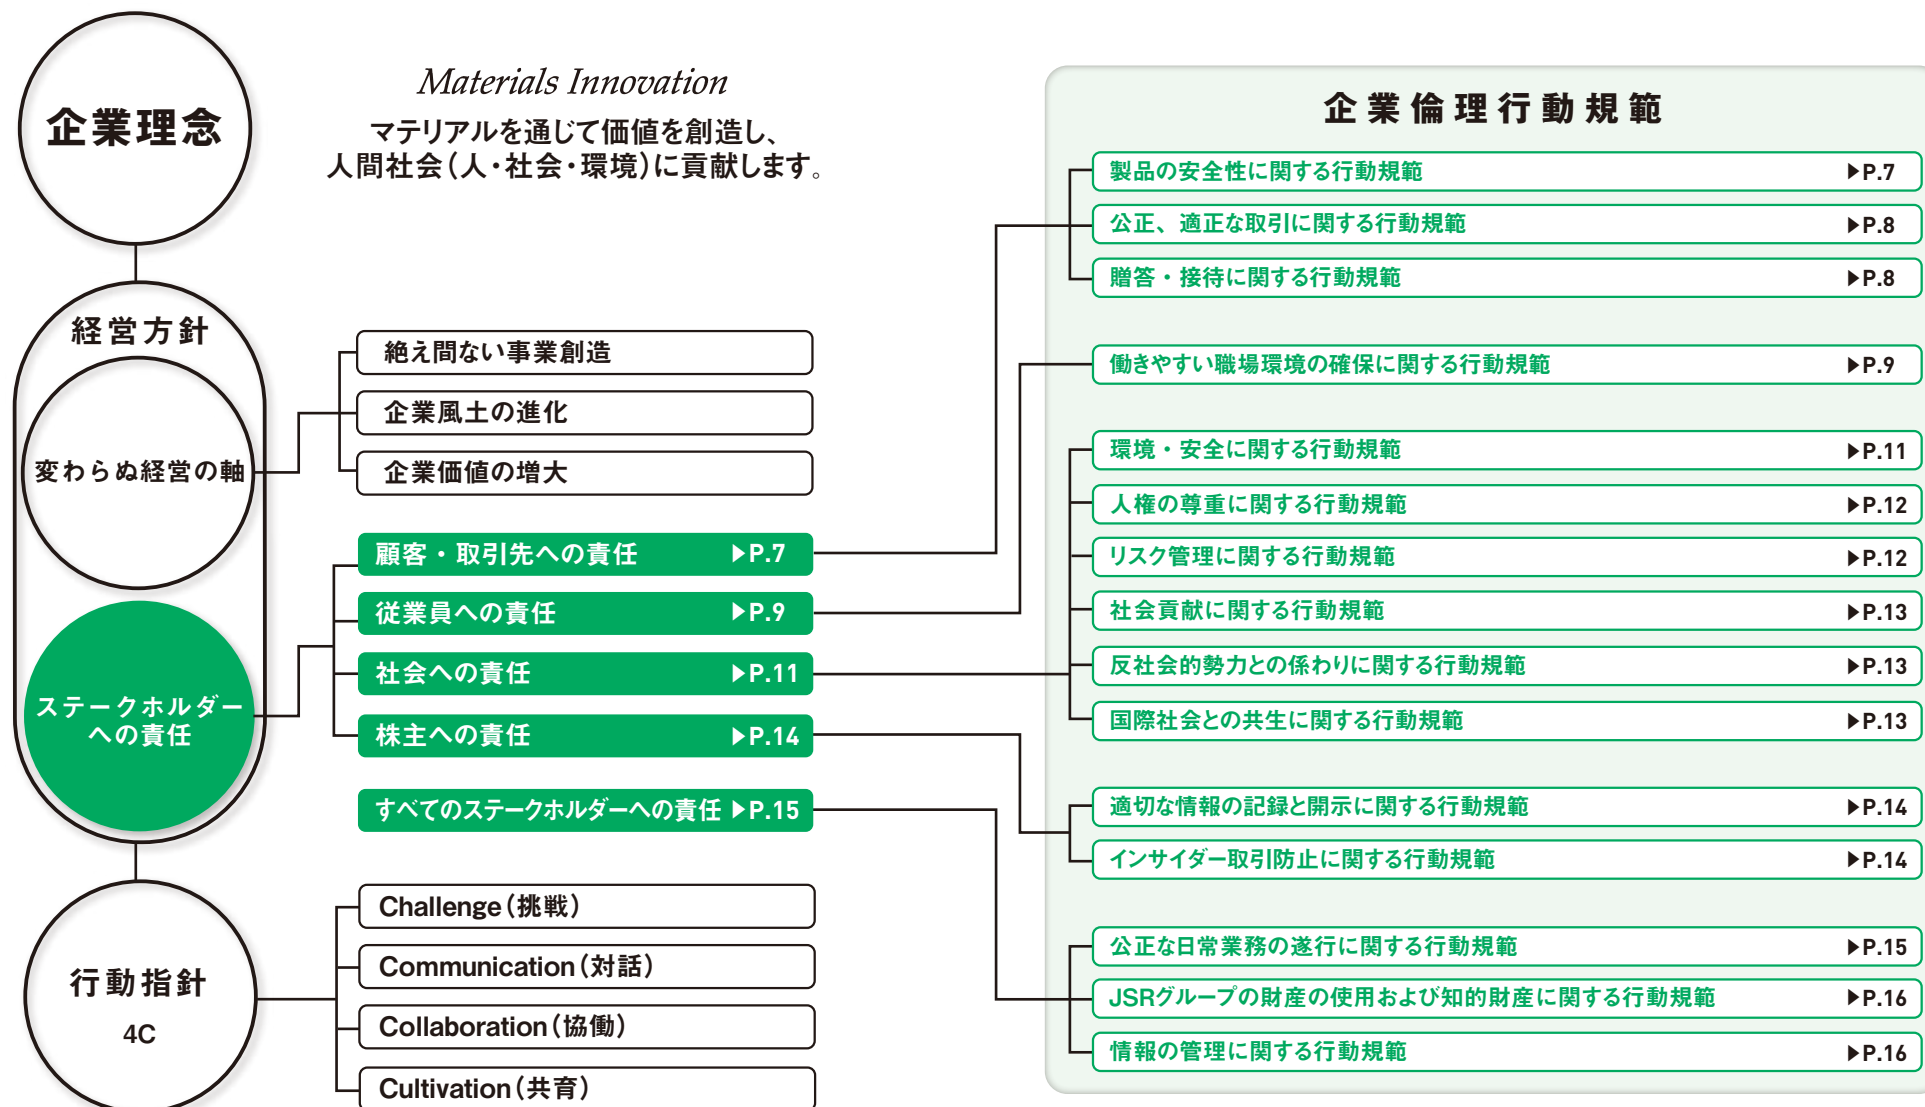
企業理念

Materials Innovation
マテリアルを通じて価値を創造し、人間社会(人・社会・環境)に貢献します。

経営方針

変わらぬ経営の軸

絶え間ない事業創造
企業風土の進化
企業価値の増大

ステークホルダーへの責任

顧客・取引先への責任 ▶P.7
従業員への責任 ▶P.9
社会への責任 ▶P.11
株主への責任 ▶P.14
すべてのステークホルダーへの責任 ▶P.15

行動指針
4C

Challenge(挑戦)
Communication(対話)
Collaboration(協働)
Cultivation(共育)

企業倫理行動規範

製品の安全性に関する行動規範 ▶P.7
公正、適正な取引に関する行動規範 ▶P.8
贈答・接待に関する行動規範 ▶P.8

働きやすい職場環境の確保に関する行動規範 ▶P.9

環境・安全に関する行動規範 ▶P.11
人権の尊重に関する行動規範 ▶P.12
リスク管理に関する行動規範 ▶P.12
社会貢献に関する行動規範 ▶P.13
反社会的勢力との係わりに関する行動規範 ▶P.13
国際社会との共生に関する行動規範 ▶P.13

適切な情報の記録と開示に関する行動規範 ▶P.14
インサイダー取引防止に関する行動規範 ▶P.14

公正な日常業務の遂行に関する行動規範 ▶P.15
JSRグループの財産の使用および知的財産に関する行動規範 ▶P.16
情報の管理に関する行動規範 ▶P.16